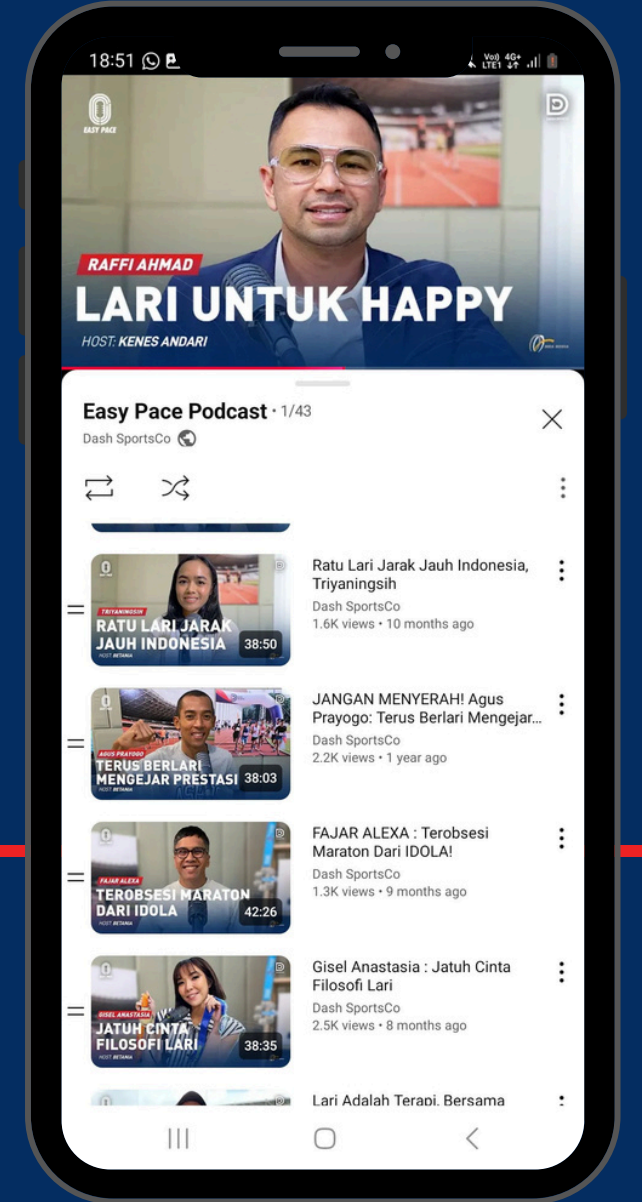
18:51

Vo)) LTE1 4G+

EASY PACE

RAFFI AHMAD
LARI UNTUK HAPPY
HOST: KENES ANDARI

Easy Pace Podcast • 1/43
Dash SportsCo

TRIYANINGSIH
RATU LARI JARAK JAUH INDONESIA
HOST: BETANIA
38:50
Ratu Lari Jarak Jauh Indonesia, Triyaningsih
Dash SportsCo
1.6K views • 10 months ago

AGUS PRAYOGO
TERUS BERLARI MENGEJAR PRESTASI
HOST: BETANIA
38:03
JANGAN MENYERAH! Agus Prayogo: Terus Berlari Mengejar...
Dash SportsCo
2.2K views • 1 year ago

FAJAR ALEXA
TEROBSESI MARATON DARI IDOLA
HOST: BETANIA
42:26
FAJAR ALEXA : Terobsesi Maraton Dari IDOLA!
Dash SportsCo
1.3K views • 9 months ago

GISEL ANASTASIA
JATUH CINTA FILOSOFI LARI
HOST: BETANIA
38:35
Gisel Anastasia : Jatuh Cinta Filosofi Lari
Dash SportsCo
2.5K views • 8 months ago

Lari Adalah Terapi, Bersama